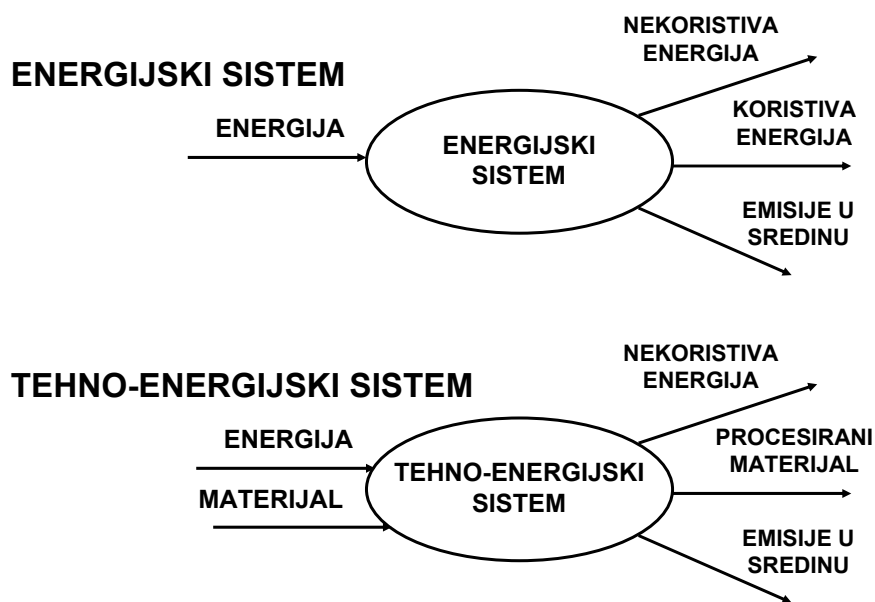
ENERGIJSKI SISTEM

ENERGIJA

ENERGIJSKI SISTEM

NEKORISTIVA ENERGIJA

KORISTIVA ENERGIJA

EMISIJE U SREDINU

TEHNO-ENERGIJSKI SISTEM

ENERGIJA

MATERIJAL

TEHNO-ENERGIJSKI SISTEM

NEKORISTIVA ENERGIJA

PROCESIRANI MATERIJAL

EMISIJE U SREDINU